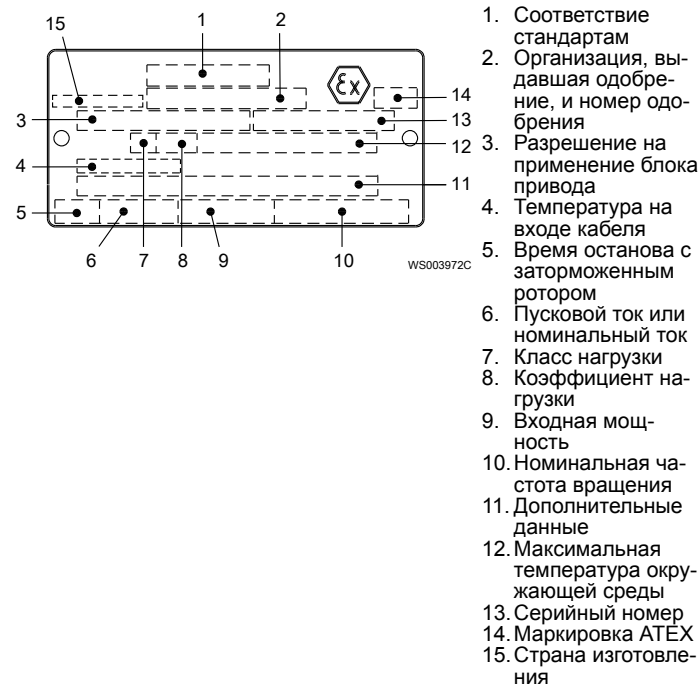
15 1 2

14

3 13

12

4

11

5

6 7 8 9 10

WS003972C

1. Соответствие стандартам
2. Организация, выдавшая одобрение, и номер одобрения
3. Разрешение на применение блока привода
4. Температура на входе кабеля
5. Время останова с заторможенным ротором
6. Пусковой ток или номинальный ток
7. Класс нагрузки
8. Коэффициент нагрузки
9. Входная мощность
10. Номинальная частота вращения
11. Дополнительные данные
12. Максимальная температура окружающей среды
13. Серийный номер
14. Маркировка ATEX
15. Страна изготовления